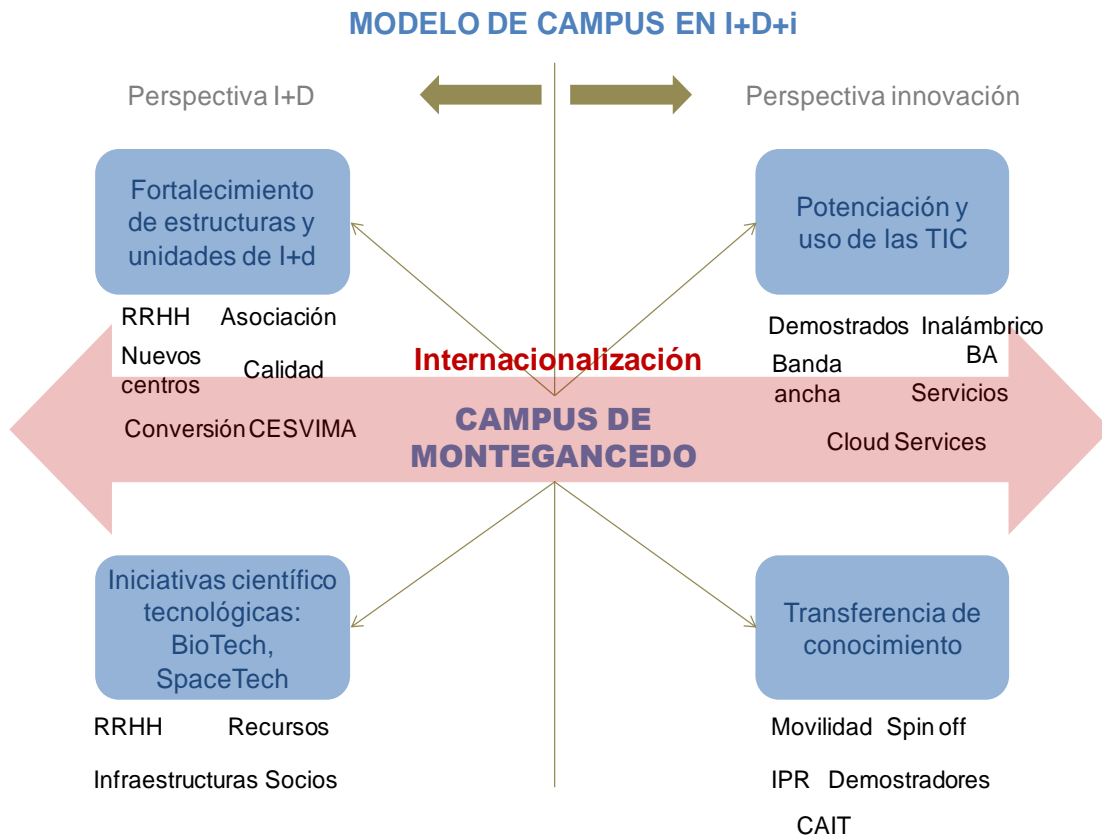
MODELO DE CAMPUS EN I+D+i

Perspectiva I+D

Perspectiva innovación

Fortalecimiento de estructuras y unidades de I+d

RRHH Asociación

Nuevos centros Calidad

Conversión CESVIMA

Potenciación y uso de las TIC

Demostrados Inalámbrico BA

Banda ancha Servicios

Cloud Services

Internacionalización

CAMPUS DE MONTEGANCEDO

Iniciativas científico tecnológicas: BioTech, SpaceTech

RRHH Recursos

Infraestructuras Socios

Transferencia de conocimiento

Movilidad Spin off

IPR Demostradores

CAIT